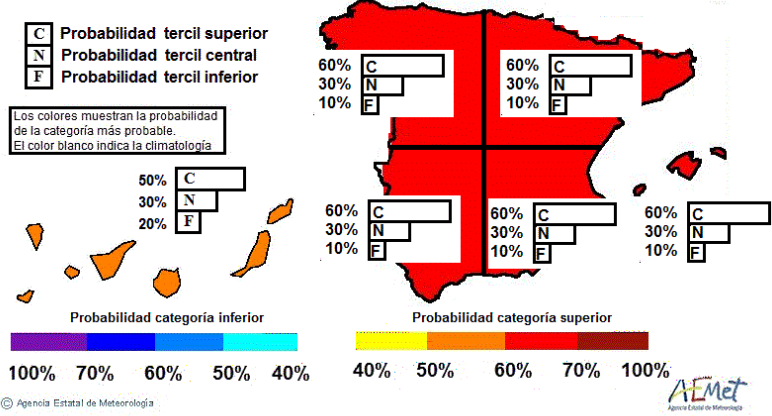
C Probabilidad tercil superior
N Probabilidad tercil central
F Probabilidad tercil inferior

Los colores muestran la probabilidad de la categoría más probable.
El color blanco indica la climatología

60% C
30% N
10% F

60% C
30% N
10% F

50% C
30% N
20% F

60% C
30% N
10% F

60% C
30% N
10% F

60% C
30% N
10% F

Probabilidad categoría inferior

100% 70% 60% 50% 40%

Probabilidad categoría superior

40% 50% 60% 70% 100%

© Agencia Estatal de Meteorología

AEMet
Agencia Estatal de Meteorología